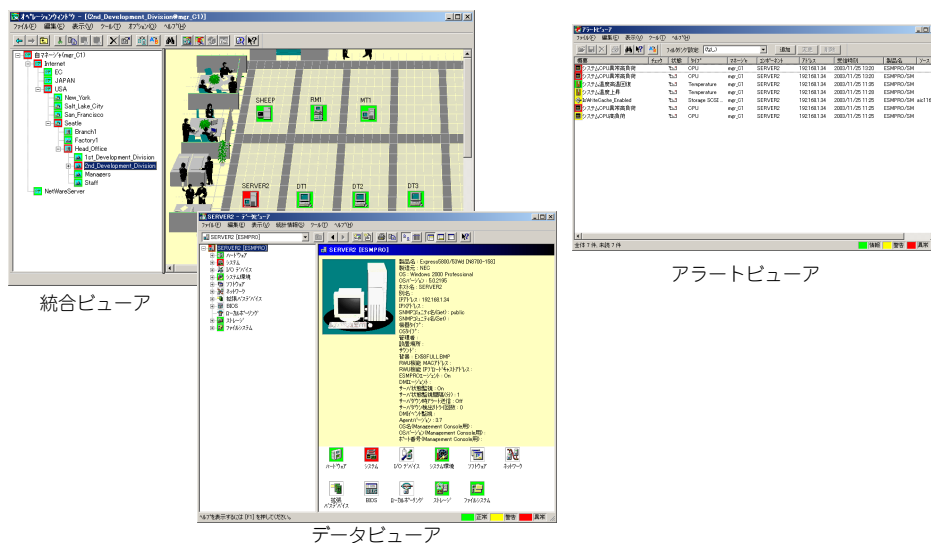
オペレーションウィンドウ - [2nd_Development_Division@mgr_C1]
ファイル(F) 編集(E) 表示(V) ツール(T) オプション(O) ウィンドウ(W) ヘルプ(H)

自マネージャ(mgr_C1)
Internet
EC
JAPAN
USA
New_York
Salt_Lake_City
San_Francisco
Seattle
Branch1
Factory1
Head_Office
1st_Development_Division
2nd_Development_Division
Managers
Staff
NetWareServer

SHEEP
RM1
MT1
SERVER2
DT1
DT2
DT3

統合ビューア

アラートビューア
ファイル(F) 編集(E) 表示(V) ツール(T) ヘルプ(H)
フィルタリング設定
追加
変更
削除

| 概要 | チェック | 状態 | タイプ | マネージャ | コンポーネント | アドレス | 受信時刻 | 製品名 |
|---|---|---|---|---|---|---|---|---|
| システムCPU異常高負荷 | | 新規 | CPU | mgr_C1 | SERVER2 | 192.168.1.34 | 2003/11/25 13:20 | ESMPRO/SM |
| システムCPU異常高負荷 | | 新規 | CPU | mgr_C1 | SERVER2 | 192.168.1.34 | 2003/11/25 13:20 | ESMPRO/SM |
| システム温度異常回復 | | 新規 | Temperature | mgr_C1 | SERVER2 | 192.168.1.34 | 2003/11/25 11:35 | ESMPRO/SM |
| システム温度上昇 | | 新規 | Temperature | mgr_C1 | SERVER2 | 192.168.1.34 | 2003/11/25 11:26 | ESMPRO/SM |
| bWriteCache_Enabled | | 新規 | Storage SCSI... | mgr_C1 | SERVER2 | 192.168.1.34 | 2003/11/25 11:25 | ESMPRO/SM |
| システムCPU異常高負荷 | | 新規 | CPU | mgr_C1 | SERVER2 | 192.168.1.34 | 2003/11/25 11:25 | ESMPRO/SM |
| システムCPU異常負荷 | | 新規 | CPU | mgr_C1 | SERVER2 | 192.168.1.34 | 2003/11/25 11:25 | ESMPRO/SM |

全体 7 件, 未読 7 件
情報
警告
異常

アラートビューア

SERVER2 - データビューア
ファイル(F) 編集(E) 表示(V) 統計情報(S) ツール(T) ヘルプ(H)
SERVER2 [ESMPRO]
ハードウェア
システム
I/O デバイス
システム環境
ソフトウェア
ネットワーク
拡張バスデバイス
BIOS
ローカルポーリング
ストレージ
ファイルシステム

製品名 : Express5800/50Wd [N8700-150]
製造元 : NEC
OS : Windows 2000 Professional
OSバージョン : 5.0.2195
ホスト名 : SERVER2
IPアドレス : 192.168.1.34
SNMPコミュニティ(Get) : public
CPU :
管理者 :
設置場所 :
HAL : EXSBFULLSMP
ESMPROエージェント : On
DMIエージェント :
Agentバージョン : 3.7

ハードウェア
システム
I/O デバイス
システム環境
ソフトウェア
ネットワーク
拡張バスデバイス
BIOS
ローカルポーリング
ストレージ
ファイルシステム

ヘルプを表示するには [F1] を押してください。
正常
警告
異常

データビューア